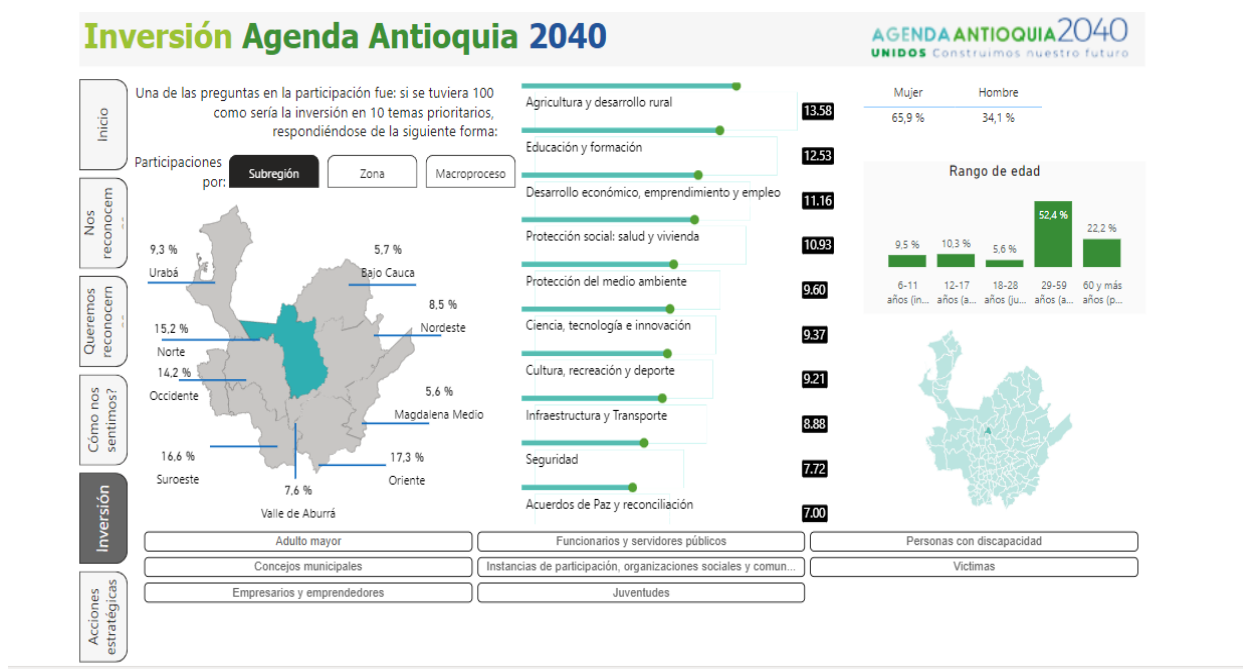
Inversión Agenda Antioquia 2040

AGENDA ANTIOQUIA 2040
UNIDOS Construimos nuestro futuro

Inicio

Nos reconocem...

Queremos reconocem...

Cómo nos sentimos?

Inversión

Acciones estratégicas

Una de las preguntas en la participación fue: si se tuviera 100 como sería la inversión en 10 temas prioritarios, respondiéndose de la siguiente forma:

Participaciones por:

Subregión | Zona | Macroproceso

9,3 %
Urabá

5,7 %
Bajo Cauca

8,5 %
Nordeste

15,2 %
Norte

14,2 %
Occidente

5,6 %
Magdalena Medio

16,6 %
Suroeste

17,3 %
Oriente

7,6 %
Valle de Aburrá

Agricultura y desarrollo rural 13.58
Educación y formación 12.53
Desarrollo económico, emprendimiento y empleo 11.16
Protección social: salud y vivienda 10.93
Protección del medio ambiente 9.60
Ciencia, tecnología e innovación 9.37
Cultura, recreación y deporte 9.21
Infraestructura y Transporte 8.88
Seguridad 7.72
Acuerdos de Paz y reconciliación 7.00

| Mujer | Hombre |
|---|---|
| 65,9 % | 34,1 % |

Rango de edad

9,5 %
6-11 años (in...

10,3 %
12-17 años (a...

5,6 %
18-28 años (ju...

52,4 %
29-59 años (a...

22,2 %
60 y más años (p...

Adulto mayor
Funcionarios y servidores públicos
Personas con discapacidad
Concejos municipales
Instancias de participación, organizaciones sociales y comun...
Victimas
Empresarios y emprendedores
Juventudes